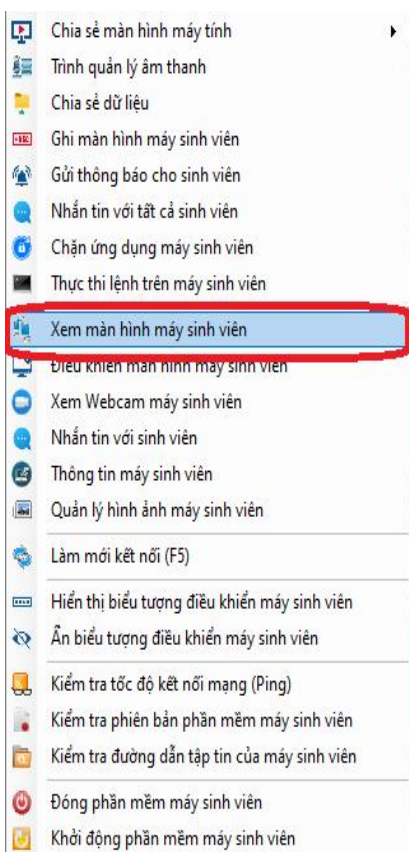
Chia sẻ màn hình máy tính
Trình quản lý âm thanh
Chia sẻ dữ liệu
Ghi màn hình máy sinh viên
Gửi thông báo cho sinh viên
Nhắn tin với tất cả sinh viên
Chặn ứng dụng máy sinh viên
Thực thi lệnh trên máy sinh viên
Xem màn hình máy sinh viên
Điều khiển màn hình máy sinh viên
Xem Webcam máy sinh viên
Nhắn tin với sinh viên
Thông tin máy sinh viên
Quản lý hình ảnh máy sinh viên
Làm mới kết nối (F5)
Hiển thị biểu tượng điều khiển máy sinh viên
Ẩn biểu tượng điều khiển máy sinh viên
Kiểm tra tốc độ kết nối mạng (Ping)
Kiểm tra phiên bản phần mềm máy sinh viên
Kiểm tra đường dẫn tập tin của máy sinh viên
Đóng phần mềm máy sinh viên
Khởi động phần mềm máy sinh viên